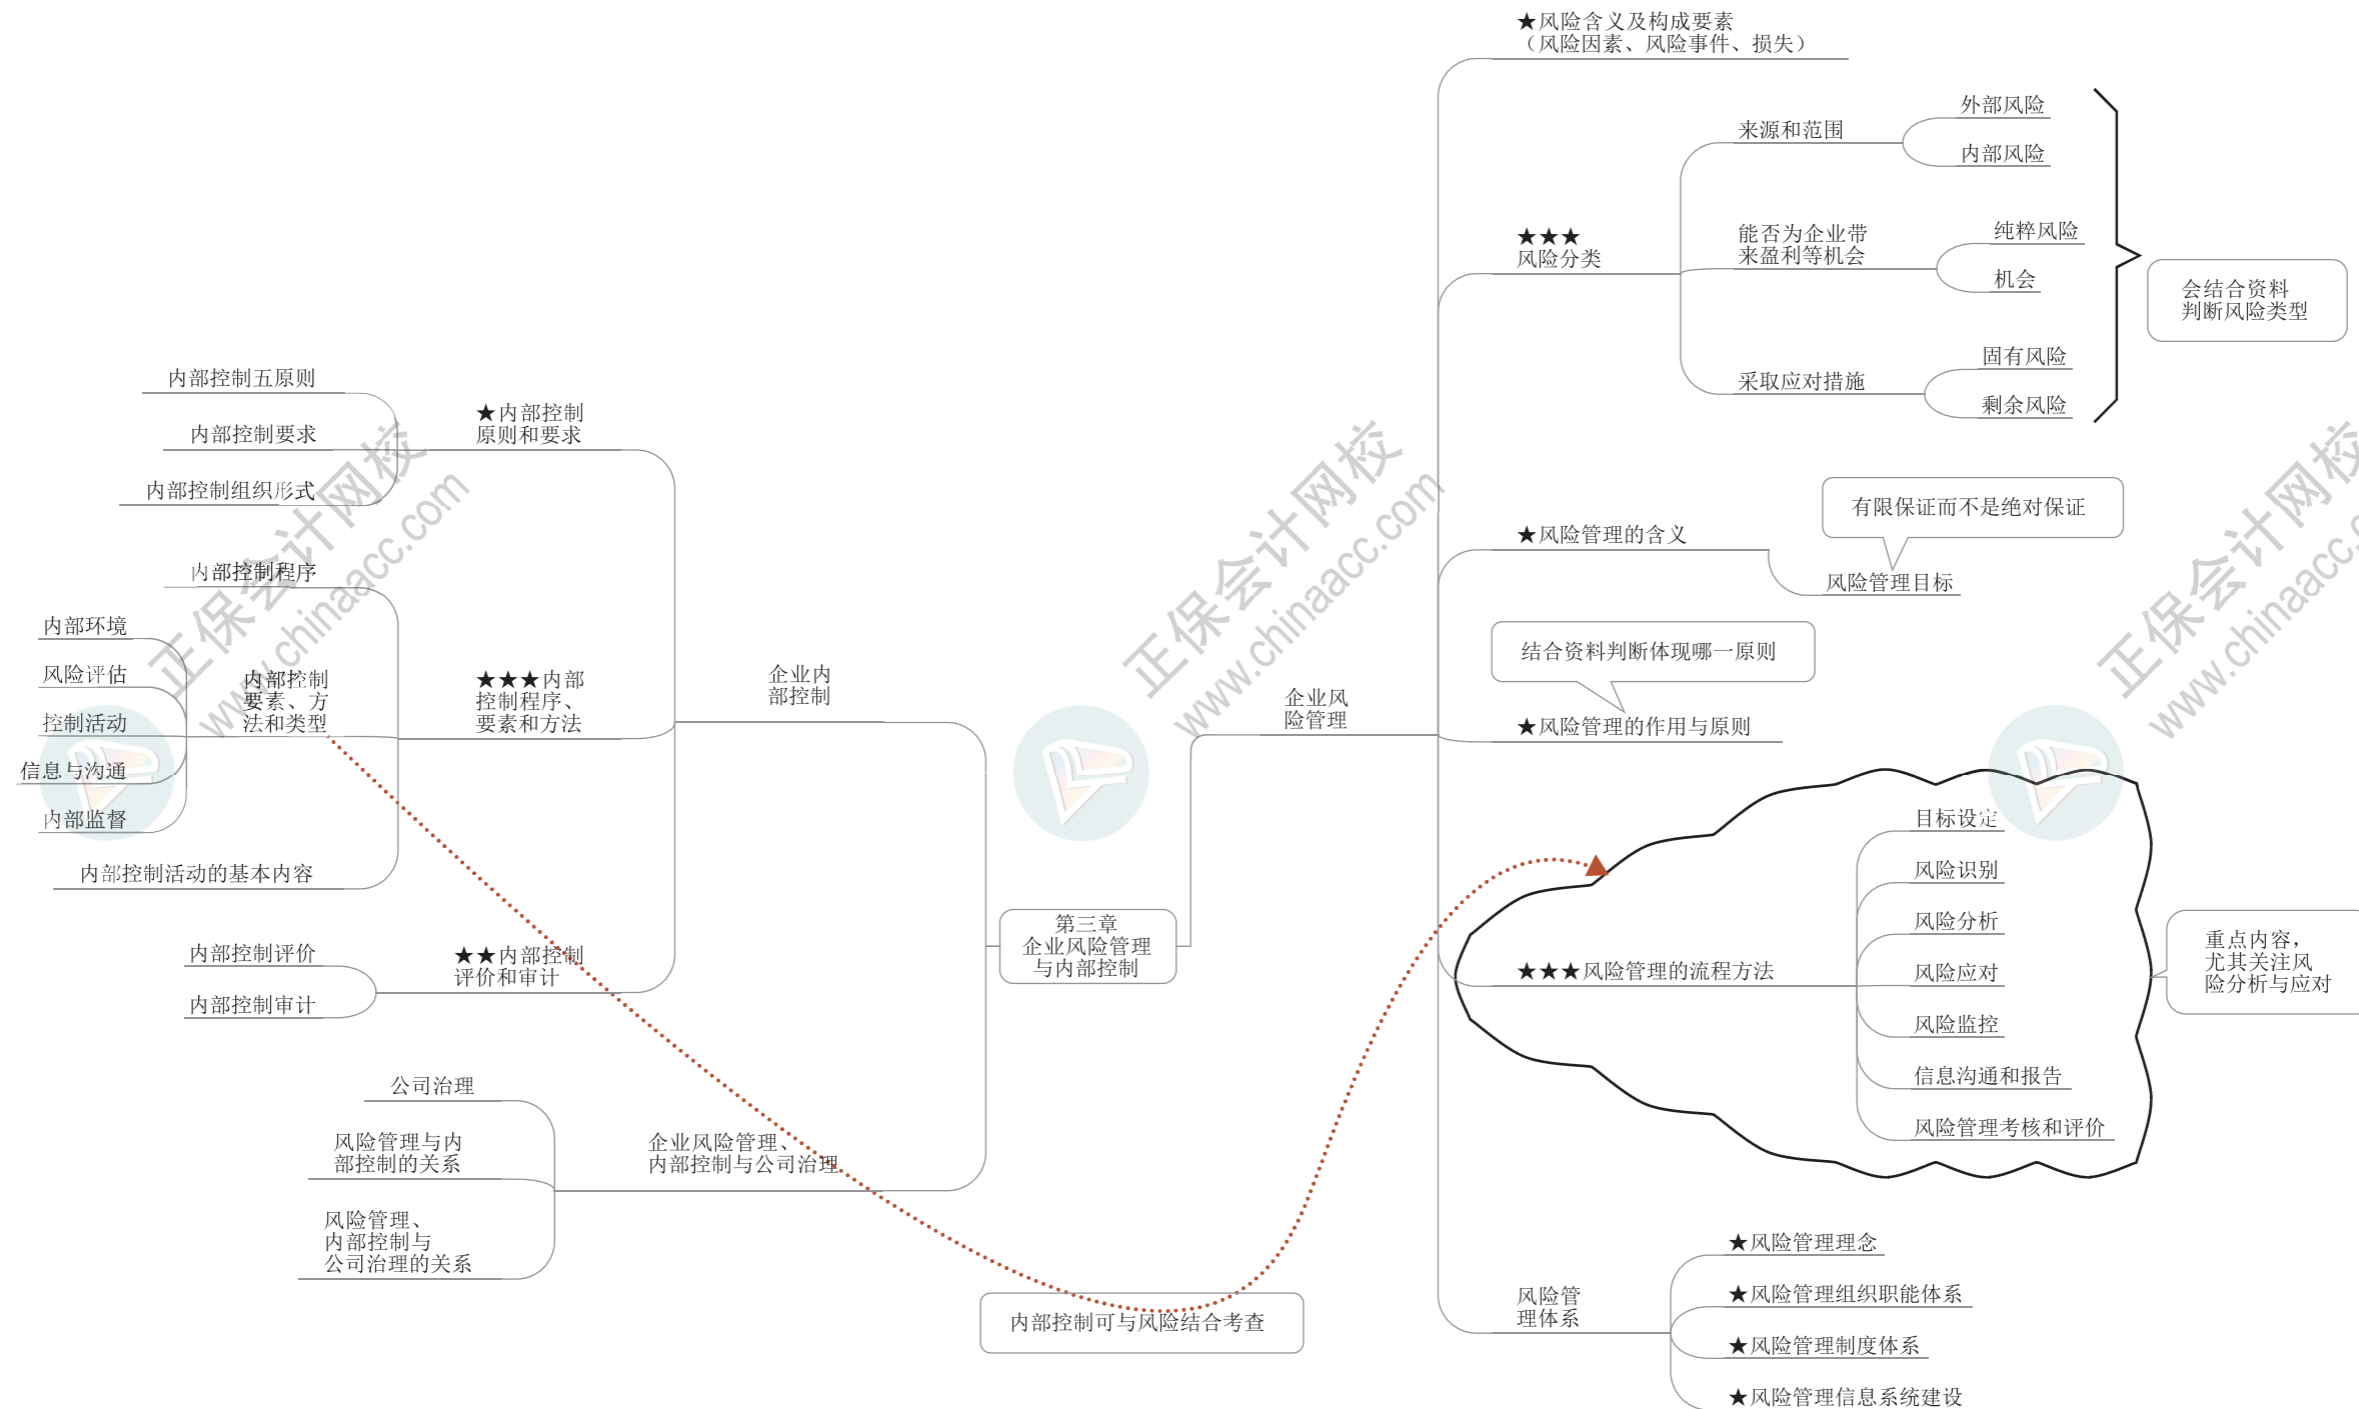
★风险含义及构成要素
（风险因素、风险事件、损失）

★★★
风险分类

来源和范围
外部风险
内部风险

能否为企业带来盈利等机会
纯粹风险
机会

采取应对措施
固有风险
剩余风险

会结合资料判断风险类型

★风险管理的含义
有限保证而不是绝对保证
风险管理目标

结合资料判断体现哪一原则
★风险管理的作用与原则

企业风险管理

★★★风险管理的流程方法
目标设定
风险识别
风险分析
风险应对
风险监控
信息沟通和报告
风险管理考核和评价

重点内容，尤其关注风险分析与应对

风险管理体系
★风险管理理念
★风险管理组织职能体系
★风险管理制度体系
★风险管理信息系统建设

第三章
企业风险管理与内部控制

企业内部控制

★内部控制原则和要求
内部控制五原则
内部控制要求
内部控制组织形式

★★★内部控制程序、要素和方法
内部控制程序
内部控制要素、方法和类型
内部环境
风险评估
控制活动
信息与沟通
内部监督
内部控制活动的基本内容

★★内部控制评价和审计
内部控制评价
内部控制审计

企业风险管理、内部控制与公司治理
公司治理
风险管理与内部控制的关系
风险管理、内部控制与公司治理的关系

内部控制可与风险结合考查

正保会计网校
www.chinaacc.com
正保会计网校
www.chinaacc.com
正保会计网校
www.chinaacc.com